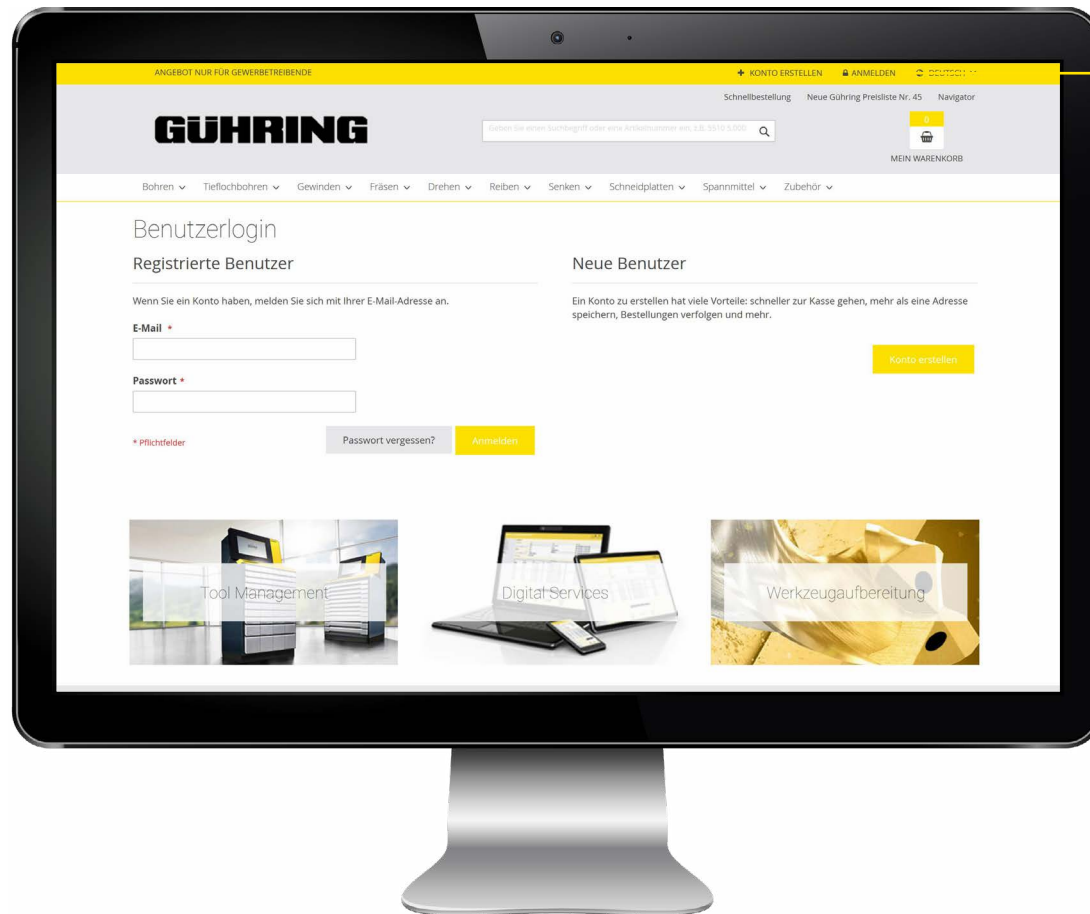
ANGEBOT NUR FÜR GEWERBETREIBENDE

KONTO ERSTELLEN   ANMELDEN   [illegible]

Schnellbestellung   Neue Gühring Preisliste Nr. 45   Navigator

GÜHRING

Geben Sie einen Suchbegriff oder eine Artikelnummer ein, z.B. 5510 5.000

0

MEIN WARENKORB

Bohren   Tieflochbohren   Gewinden   Fräsen   Drehen   Reiben   Senken   Schneidplatten   Spannmittel   Zubehör

Benutzerlogin

Registrierte Benutzer

Wenn Sie ein Konto haben, melden Sie sich mit Ihrer E-Mail-Adresse an.

E-Mail *

Passwort *

* Pflichtfelder

Passwort vergessen?

Anmelden

Neue Benutzer

Ein Konto zu erstellen hat viele Vorteile: schneller zur Kasse gehen, mehr als eine Adresse speichern, Bestellungen verfolgen und mehr.

Konto erstellen

Tool Management

Digital Services

Werkzeugaufbereitung